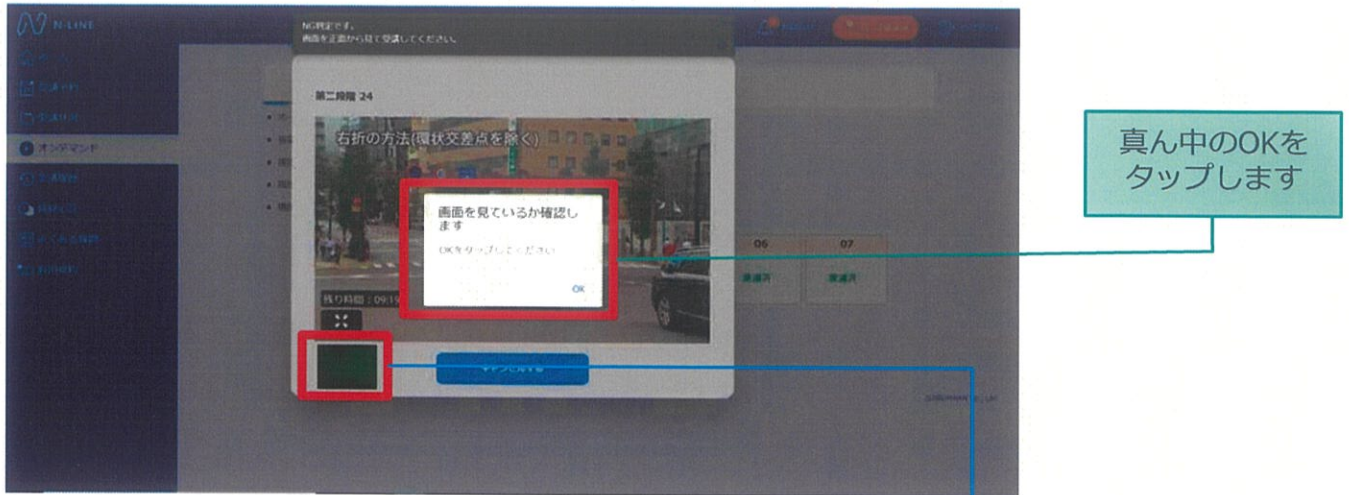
N-LINE

NG判定です。
画面を正面から見て受講してください。

オンデマンド

第二段階 24

右折の方法(環状交差点を除く)

画面を見ているか確認します

OKをタップしてください

OK

残り時間：09:19

06

07

受講済

受講済

真ん中のOKをタップします